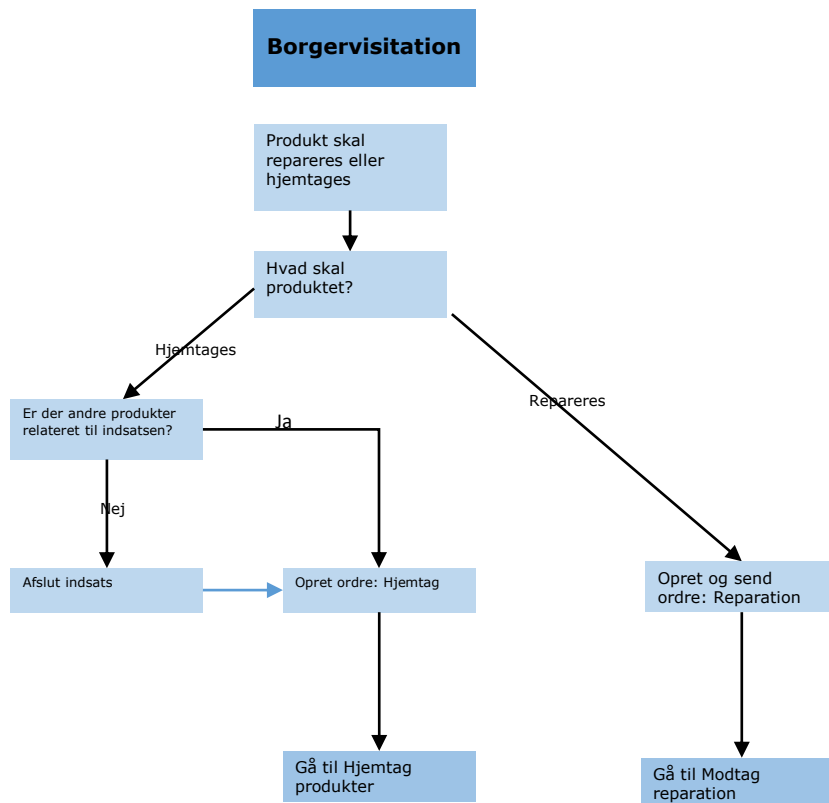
Borgervisitation

Produkt skal repareres eller hjemtages

Hvad skal produktet?

Hjemtages

Repareres

Er der andre produkter relateret til indsatsen?

Ja

Nej

Afslut indsats

Opret ordre: Hjemtag

Opret og send ordre: Reparation

Gå til Hjemtag produkter

Gå til Modtag reparation